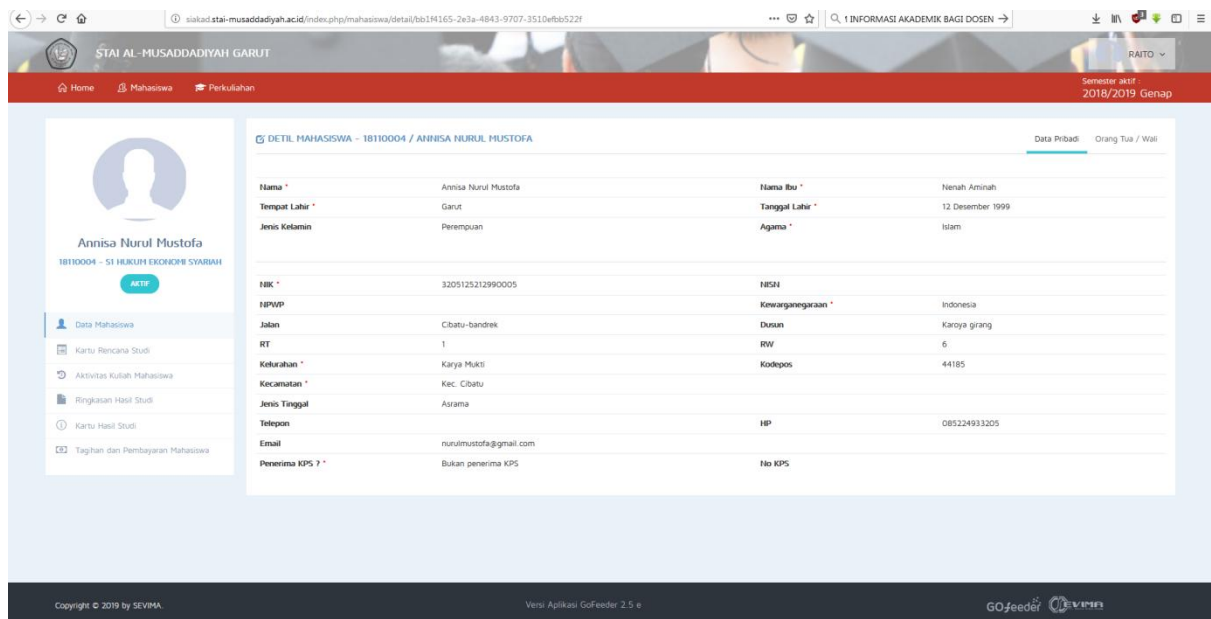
siakad.stai-musaddadiyah.ac.id/index.php/mahasiswa/detail/bb1f4165-2e3a-4843-9707-3510efbb522f

1 INFORMASI AKADEMIK BAGI DOSEN

STAI AL-MUSADDADIYAH GARUT

RAITO

Home Mahasiswa Perkuliahan

Semester aktif : 2018/2019 Genap

Annisa Nurul Mustofa
18110004 - S1 HUKUM EKONOMI SYARIAH
AKTIF

Data Mahasiswa
Kartu Rencana Studi
Aktivitas Kuliah Mahasiswa
Ringkasan Hasil Studi
Kartu Hasil Studi
Tagihan dan Pembayaran Mahasiswa

DETIL MAHASISWA - 18110004 / ANNISA NURUL MUSTOFA

Data Pribadi Orang Tua / Wali

| | | | |
|---|---|---|---|
| Nama * | Annisa Nurul Mustofa | Nama Ibu * | Nenah Aminah |
| Tempat Lahir * | Garut | Tanggal Lahir * | 12 Desember 1999 |
| Jenis Kelamin | Perempuan | Agama * | Islam |
| NIK * | 3205125212990005 | NISN | |
| NPWP | | Kewarganegaraan * | Indonesia |
| Jalan | Cibatu-bandrek | Dusun | Karoya girang |
| RT | 1 | RW | 6 |
| Kelurahan * | Karya Mukti | Kodepos | 44185 |
| Kecamatan * | Kec. Cibatu | | |
| Jenis Tinggal | Asrama | | |
| Telepon | | HP | 085224933205 |
| Email | nurulmustofa@gmail.com | | |
| Penerima KPS ? * | Bukan penerima KPS | No KPS | |

Copyright © 2019 by SEVIMA.

Versi Aplikasi GoFeeder 2.5 e

GOfeeder SEVIMA